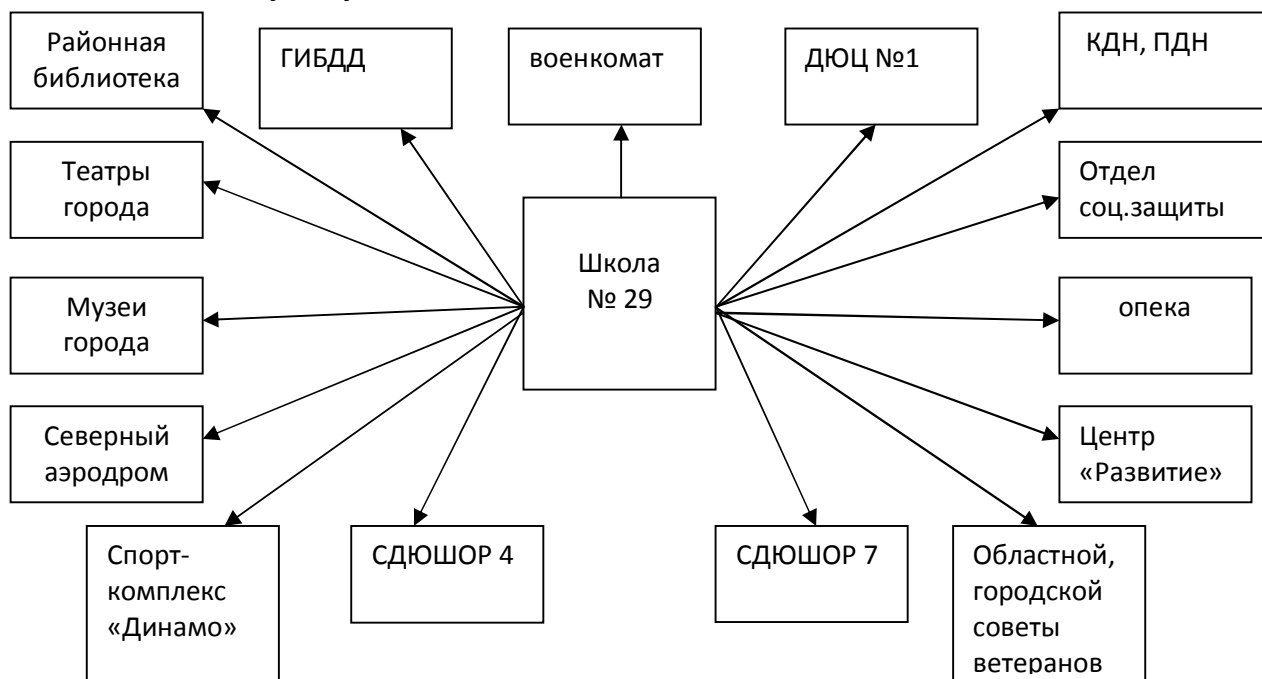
Районная библиотека

ГИБДД

военкомат

ДЮЦ №1

КДН, ПДН

Театры города

Школа № 29

Отдел соц.защиты

Музеи города

опека

Северный аэродром

Центр «Развитие»

Спорт-комплекс «Динамо»

СДЮШОР 4

СДЮШОР 7

Областной, городской советы ветеранов